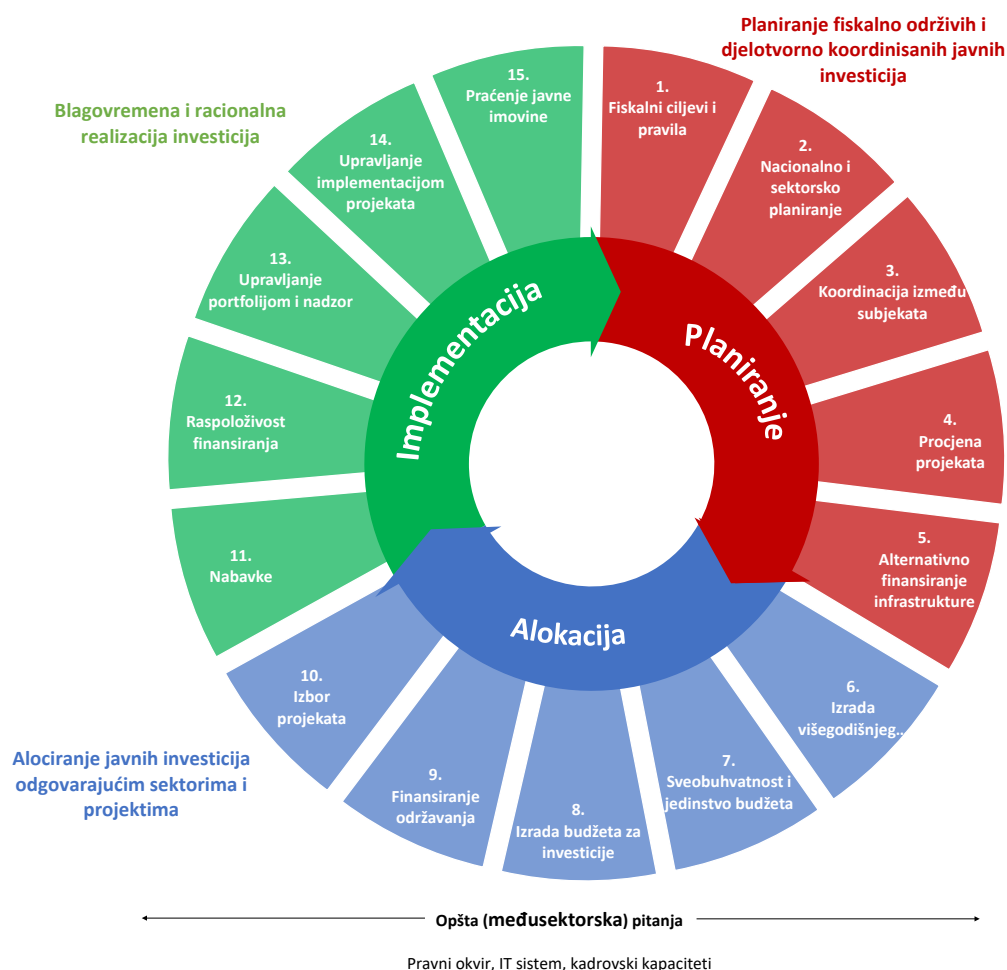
Planiranje fiskalno održivih i djelotvorno koordinisanih javnih investicija

Blagovremena i racionalna realizacija investicija

15. Praćenje javne imovine

1. Fiskalni ciljevi i pravila

14. Upravljanje implementacijom projekata

2. Nacionalno i sektorsko planiranje

13. Upravljanje portfolijom i nadzor

3. Koordinacija između subjekata

Implementacija

Planiranje

12. Raspoloživost finansiranja

4. Procjena projekata

11. Nabavke

5. Alternativno finansiranje infrastrukture

Alokacija

10. Izbor projekata

6. Izrada višegodišnjeg..

Alociranje javnih investicija odgovarajućim sektorima i projektima

9. Finansiranje održavanja

7. Sveobuhvatnost i jedinstvo budžeta

8. Izrada budžeta za investicije

Opšta (međusektorska) pitanja

Pravni okvir, IT sistem, kadrovski kapaciteti